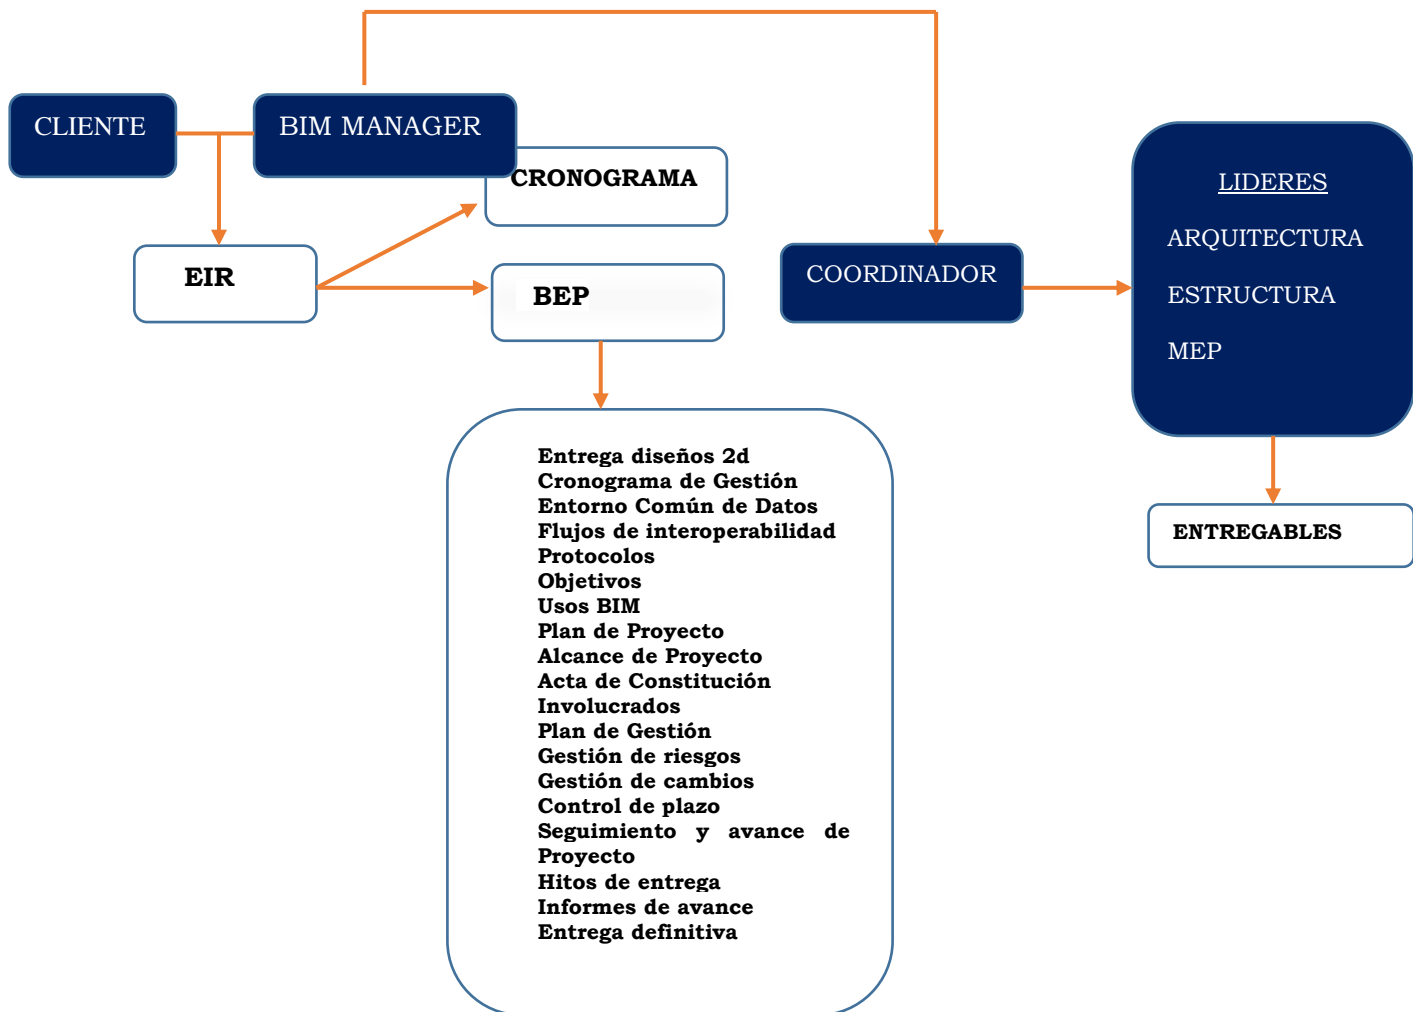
CLIENTE

BIM MANAGER

CRONOGRAMA

EIR

BEP

COORDINADOR

LIDERES

ARQUITECTURA

ESTRUCTURA

MEP

ENTREGABLES

Entrega diseños 2d
Cronograma de Gestión
Entorno Común de Datos
Flujos de interoperabilidad
Protocolos
Objetivos
Usos BIM
Plan de Proyecto
Alcance de Proyecto
Acta de Constitución
Involucrados
Plan de Gestión
Gestión de riesgos
Gestión de cambios
Control de plazo
Seguimiento y avance de Proyecto
Hitos de entrega
Informes de avance
Entrega definitiva